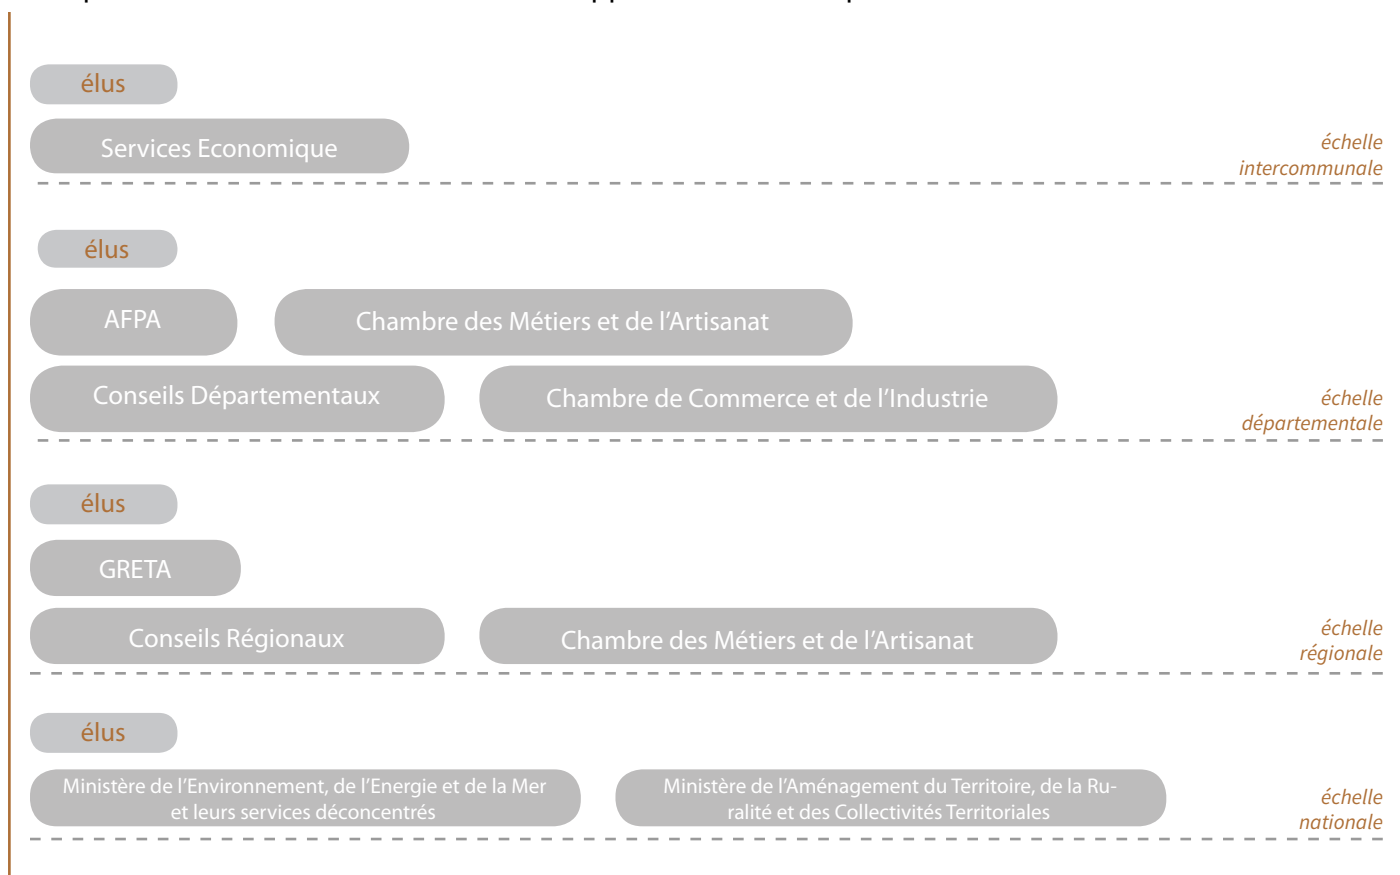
élus

Services Economique

échelle intercommunale

élus

AFPA

Chambre des Métiers et de l'Artisanat

Conseils Départementaux

Chambre de Commerce et de l'Industrie

échelle départementale

élus

GRETA

Conseils Régionaux

Chambre des Métiers et de l'Artisanat

échelle régionale

élus

Ministère de l'Environnement, de l'Energie et de la Mer et leurs services déconcentrés

Ministère de l'Aménagement du Territoire, de la Ruralité et des Collectivités Territoriales

échelle nationale